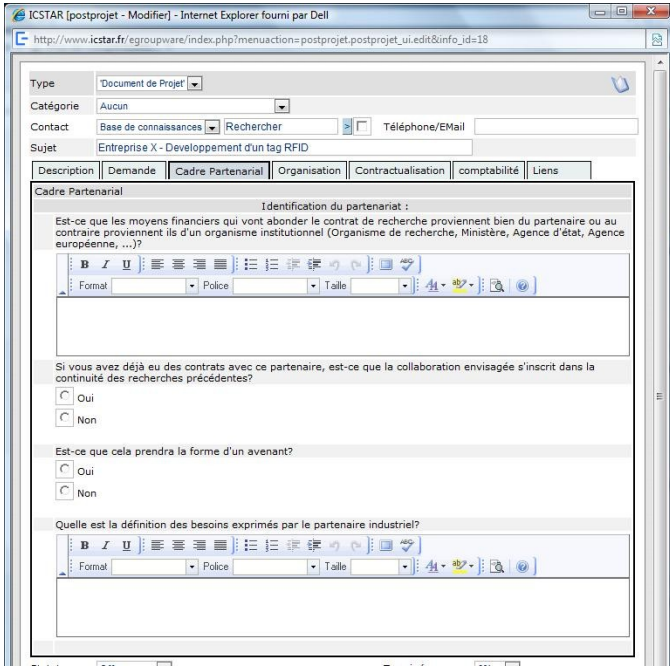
ICSTAR [postprojet - Modifier] - Internet Explorer fourni par Dell

http://www.icstar.fr/egroupware/index.php?menuaction=postprojet.postprojet_ui.edit&info_id=18

Type 'Document de Projet'

Catégorie Aucun

Contact Base de connaissances Rechercher Téléphone/EMail

Sujet Entreprise X - Developpement d'un tag RFID

Description | Demande | Cadre Partenarial | Organisation | Contractualisation | comptabilité | Liens

Cadre Partenarial

Identification du partenariat :

Est-ce que les moyens financiers qui vont abonder le contrat de recherche proviennent bien du partenaire ou au contraire proviennent ils d'un organisme institutionnel (Organisme de recherche, Ministère, Agence d'état, Agence européenne, ...)?

B I U

Format Police Taille

Si vous avez déjà eu des contrats avec ce partenaire, est-ce que la collaboration envisagée s'inscrit dans la continuité des recherches précédentes?

Oui

Non

Est-ce que cela prendra la forme d'un avenant?

Oui

Non

Quelle est la définition des besoins exprimés par le partenaire industriel?

B I U

Format Police Taille